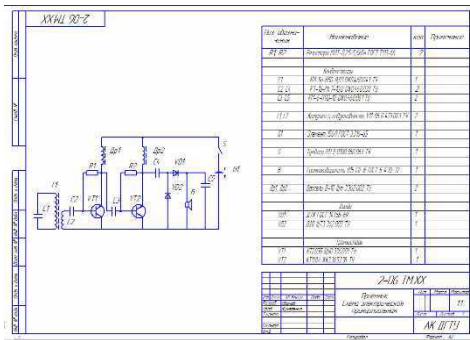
2-06 ТМ.ХХ

R1 R2 Др1 Др2 VD1 C1 L1 C2 C3 VT1 L2 VT2 C4 C5 VD2 B1 S БФ

| Поз. обозначение | Наименование | Кол. | Примечание |
|---|---|---|---|
| R1, R2 | Резисторы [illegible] | 2 | |
| | Конденсаторы | | |
| C1 | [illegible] | 1 | |
| C2, C3 | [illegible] | 2 | |
| C4, C5 | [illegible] | 2 | |
| L1, L2 | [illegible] | 2 | |
| B1 | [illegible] | 1 | |
| S | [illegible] | 1 | |
| БФ | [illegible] | 1 | |
| Др1, Др2 | Дроссель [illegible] | 2 | |
| | Диоды | | |
| VD1 | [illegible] | 1 | |
| VD2 | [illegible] | 1 | |
| | Транзисторы | | |
| VT1 | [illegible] | 1 | |
| VT2 | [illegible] | 1 | |

2-06 ТМ.ХХ

Приемник. Схема электрическая принципиальная

АК ДГТУ